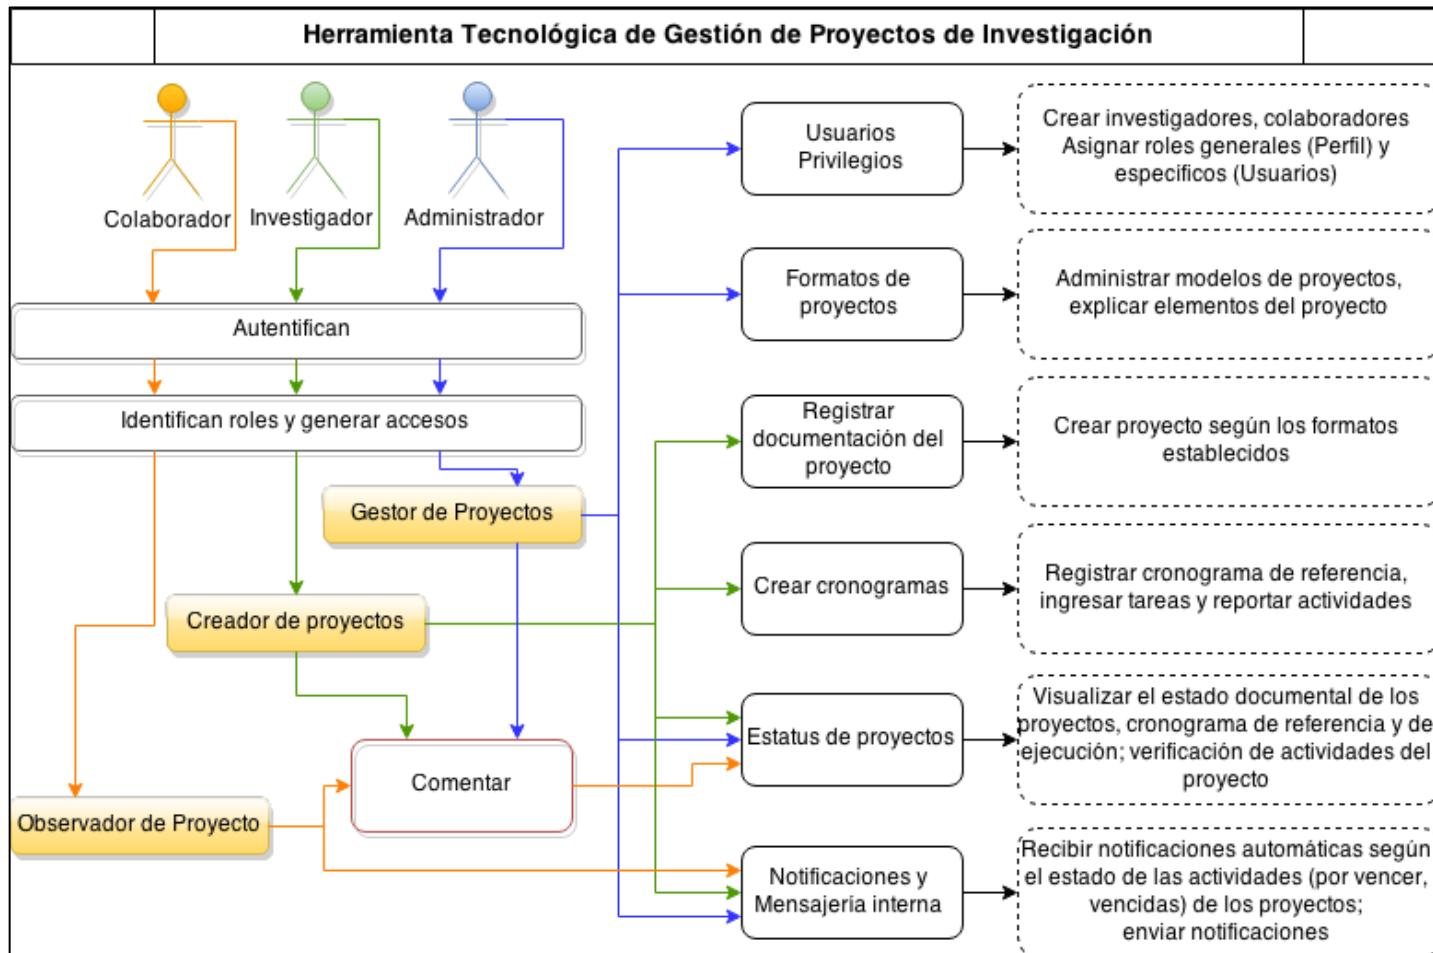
Herramienta Tecnológica de Gestión de Proyectos de Investigación

Colaborador

Investigador

Administrador

Autentifican

Identifican roles y generar accesos

Gestor de Proyectos

Creador de proyectos

Comentar

Observador de Proyecto

Usuarios Privilegios

Formatos de proyectos

Registrar documentación del proyecto

Crear cronogramas

Estatus de proyectos

Notificaciones y Mensajería interna

Crear investigadores, colaboradores Asignar roles generales (Perfil) y específicos (Usuarios)

Administrar modelos de proyectos, explicar elementos del proyecto

Crear proyecto según los formatos establecidos

Registrar cronograma de referencia, ingresar tareas y reportar actividades

Visualizar el estado documental de los proyectos, cronograma de referencia y de ejecución; verificación de actividades del proyecto

Recibir notificaciones automáticas según el estado de las actividades (por vencer, vencidas) de los proyectos; enviar notificaciones